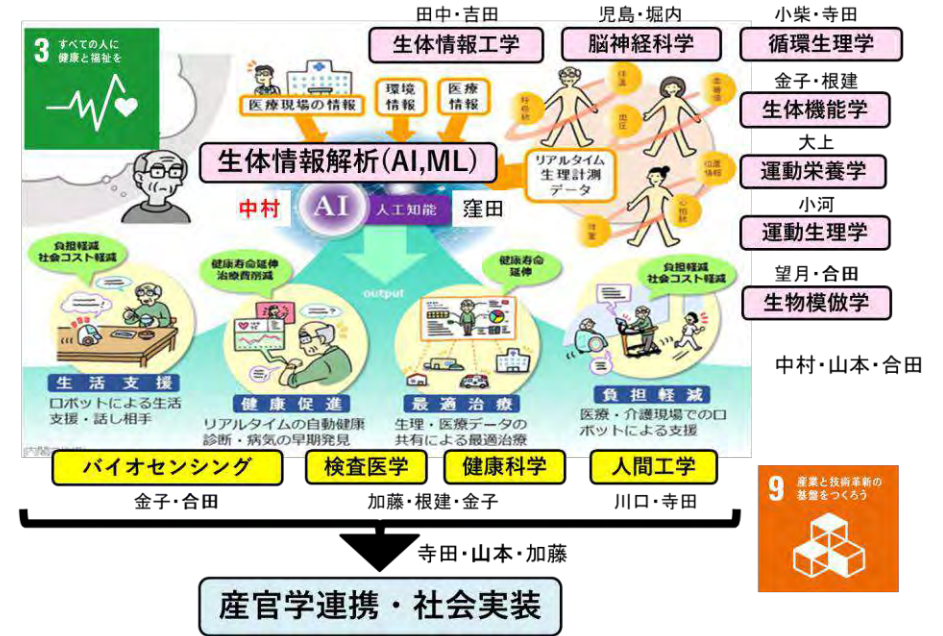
3 すべての人に健康と福祉を

田中・吉田
生体情報工学

児島・堀内
脳神経科学

小柴・寺田
循環生理学

金子・根建
生体機能学

大上
運動栄養学

小河
運動生理学

望月・合田
生物模倣学

医療現場の情報
環境情報
医療情報

生体情報解析(AI,ML)

リアルタイム生理計測データ

中村
AI 人工知能
窪田

output

負担軽減 社会コスト軽減
健康寿命延伸 治療費削減
健康寿命延伸
負担軽減 社会コスト軽減

生活支援
ロボットによる生活支援・話し相手

健康促進
リアルタイムの自動健康診断・病気の早期発見

最適治療
生理・医療データの共有による最適治療

負担軽減
医療・介護現場でのロボットによる支援

中村・山本・合田

バイオセンシング
検査医学
健康科学
人間工学

金子・合田
加藤・根建・金子
川口・寺田

9 産業と技術革新の基盤をつくろう

寺田・山本・加藤

産官学連携・社会実装